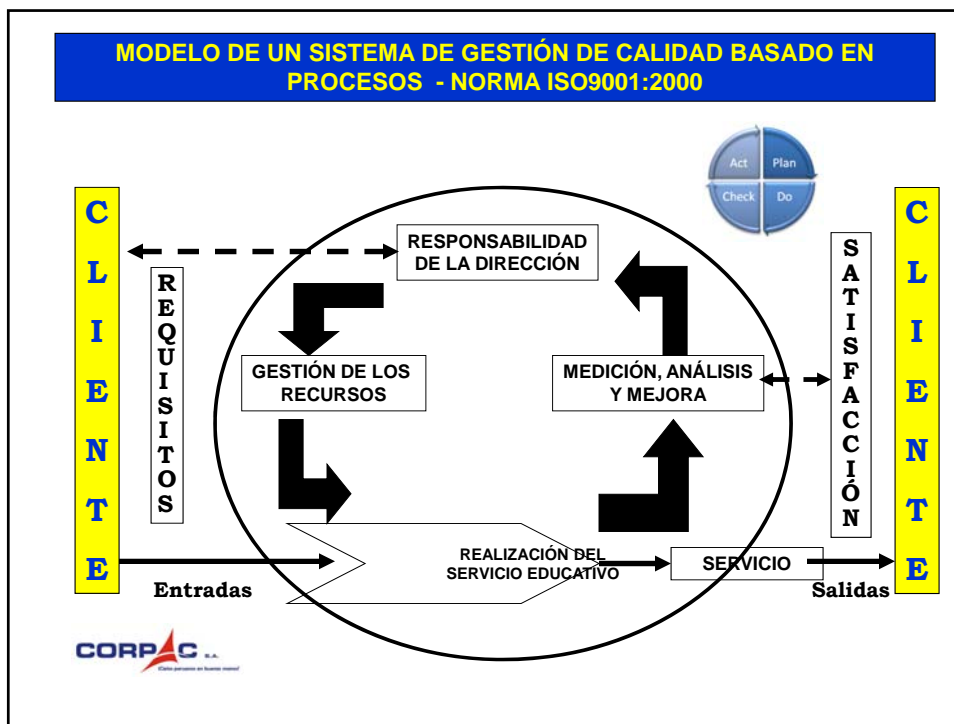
MODELO DE UN SISTEMA DE GESTIÓN DE CALIDAD BASADO EN PROCESOS - NORMA ISO9001:2000

Act Plan
Check Do

C
L
I
E
N
T
E

REQUISITOS

RESPONSABILIDAD DE LA DIRECCIÓN

GESTIÓN DE LOS RECURSOS

MEDICIÓN, ANÁLISIS Y MEJORA

REALIZACIÓN DEL SERVICIO EDUCATIVO

SERVICIO

SATISFACCIÓN

C
L
I
E
N
T
E

Entradas

Salidas

CORPAC S.A.

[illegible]